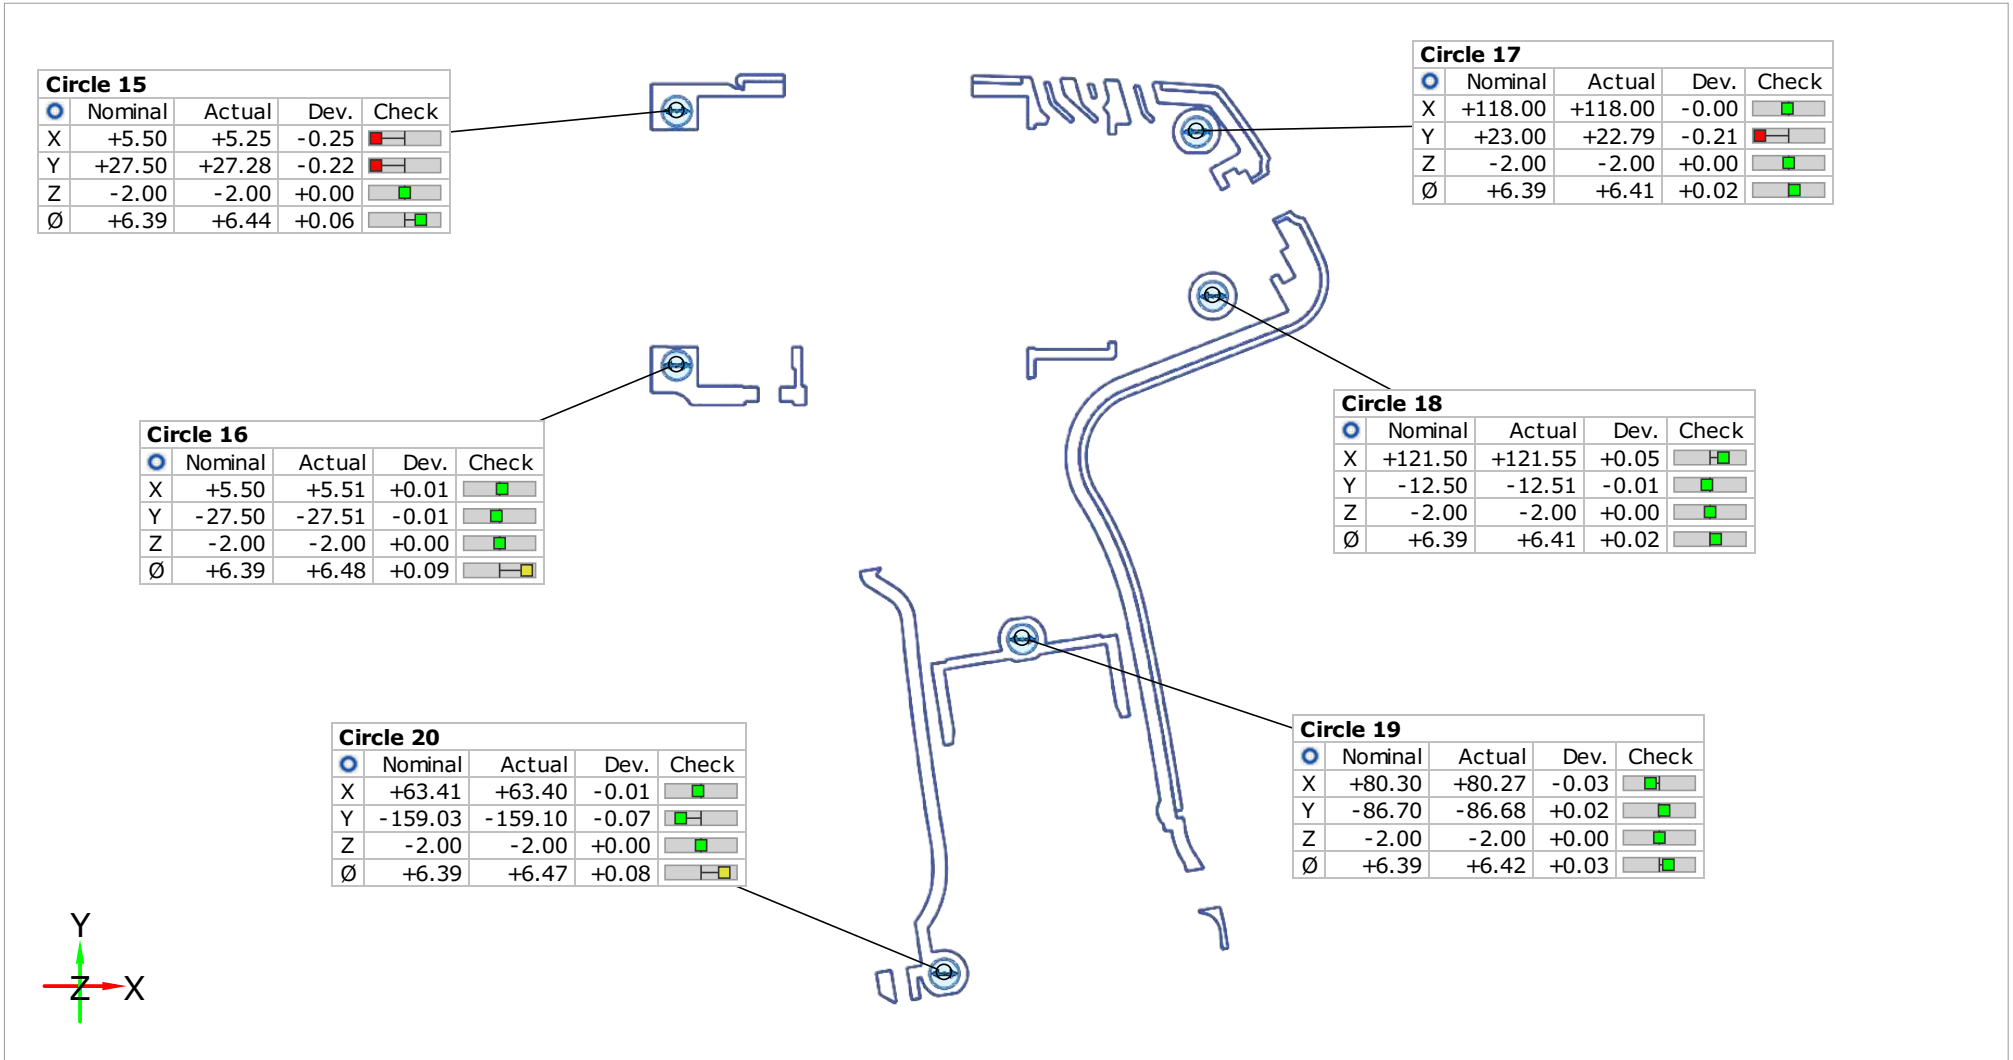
Circle 15

| | Nominal | Actual | Dev. | Check |
|---|---|---|---|---|
| X | +5.50 | +5.25 | -0.25 | |
| Y | +27.50 | +27.28 | -0.22 | |
| Z | -2.00 | -2.00 | +0.00 | |
| Ø | +6.39 | +6.44 | +0.06 | |

Circle 17

| | Nominal | Actual | Dev. | Check |
|---|---|---|---|---|
| X | +118.00 | +118.00 | -0.00 | |
| Y | +23.00 | +22.79 | -0.21 | |
| Z | -2.00 | -2.00 | +0.00 | |
| Ø | +6.39 | +6.41 | +0.02 | |

Circle 16

| | Nominal | Actual | Dev. | Check |
|---|---|---|---|---|
| X | +5.50 | +5.51 | +0.01 | |
| Y | -27.50 | -27.51 | -0.01 | |
| Z | -2.00 | -2.00 | +0.00 | |
| Ø | +6.39 | +6.48 | +0.09 | |

Circle 18

| | Nominal | Actual | Dev. | Check |
|---|---|---|---|---|
| X | +121.50 | +121.55 | +0.05 | |
| Y | -12.50 | -12.51 | -0.01 | |
| Z | -2.00 | -2.00 | +0.00 | |
| Ø | +6.39 | +6.41 | +0.02 | |

Circle 20

| | Nominal | Actual | Dev. | Check |
|---|---|---|---|---|
| X | +63.41 | +63.40 | -0.01 | |
| Y | -159.03 | -159.10 | -0.07 | |
| Z | -2.00 | -2.00 | +0.00 | |
| Ø | +6.39 | +6.47 | +0.08 | |

Circle 19

| | Nominal | Actual | Dev. | Check |
|---|---|---|---|---|
| X | +80.30 | +80.27 | -0.03 | |
| Y | -86.70 | -86.68 | +0.02 | |
| Z | -2.00 | -2.00 | +0.00 | |
| Ø | +6.39 | +6.42 | +0.03 | |

Y
Z
X